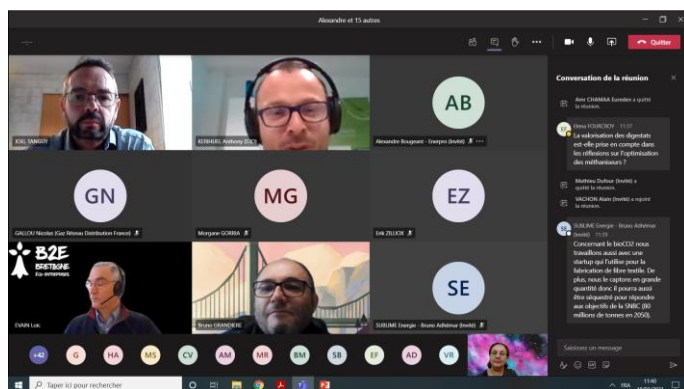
Alexandre et 15 autres

Quitter

JOEL TANGUY

KERHERVE Anthony (CIC)

AB

Alexandre Bougeant - Enerpro (Invité)

GN

GALLOU Nicolas (Gaz Réseau Distribution France)

MG

Morgane GORRIA

EZ

Erik ZELLICK

B2E BRETAGNE

EVAIN Luc

Bruno GRANDIERE

SE

SUBLIME Energie - Bruno Adhémar (Invité)

+42 G HA MS CV AM MR BM SB EF AD VR

Conversation de la réunion

Alec CHANNA Eurodev a quitté la réunion.

Elena FOURCROY 11:37

La valorisation des digestats est-elle prise en compte dans les réflexions sur l'optimisation des méthaniseurs ?

Mathieu Dufour (Invité) a quitté la réunion.

VACHON Alain (Invité) a rejoint la réunion.

SUBLIME Energie - Bruno Adhémar (Invité) 11:39

Concernant le bioCO2 nous travaillons aussi avec une startup qui l'utilise pour la fabrication de fibre textile. De plus, nous le captons en grande quantité donc il pourra aussi être séquestré pour répondre aux objectifs de la SNBC (80 millions de tonnes en 2050).

Saisissez un message

Taper ici pour rechercher

11:40